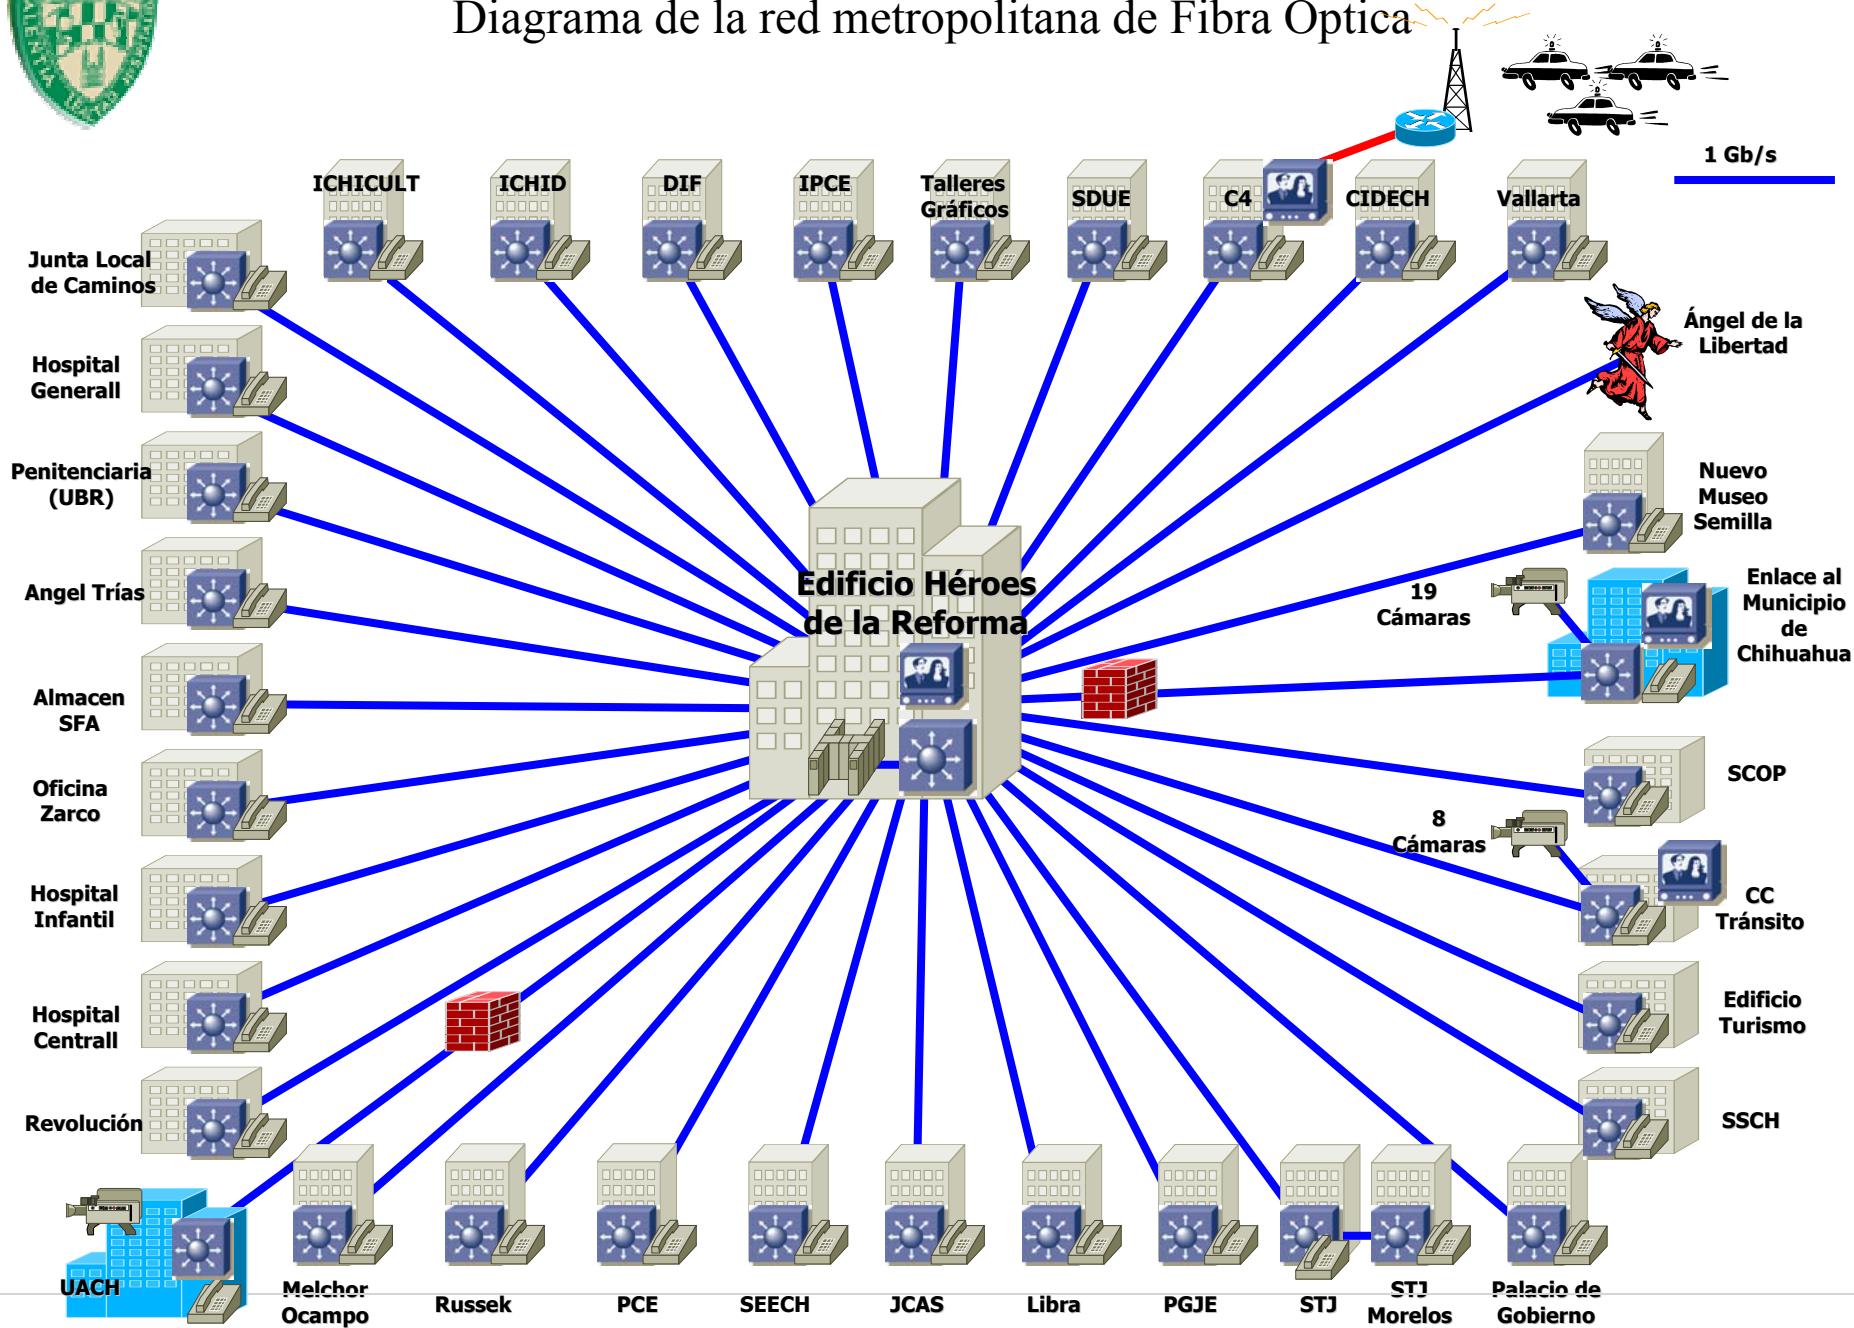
Diagrama de la red metropolitana de Fibra Optica

1 Gb/s

ICHICULT

ICHID

DIF

IPCE

Talleres Gráficos

SDUE

C4

CIDECH

Vallarta

Junta Local de Caminos

Hospital Generall

Penitenciaria (UBR)

Angel Trías

Almacen SFA

Oficina Zarco

Hospital Infantil

Hospital Centrall

Revolución

Ángel de la Libertad

Nuevo Museo Semilla

19 Cámaras

Enlace al Municipio de Chihuahua

Edificio Héroes de la Reforma

SCOP

8 Cámaras

CC Tránsito

Edificio Turismo

SSCH

UACH

Melchor Ocampo

Russek

PCE

SEECH

JCAS

Libra

PGJE

STJ

STJ Morelos

Palacio de Gobierno